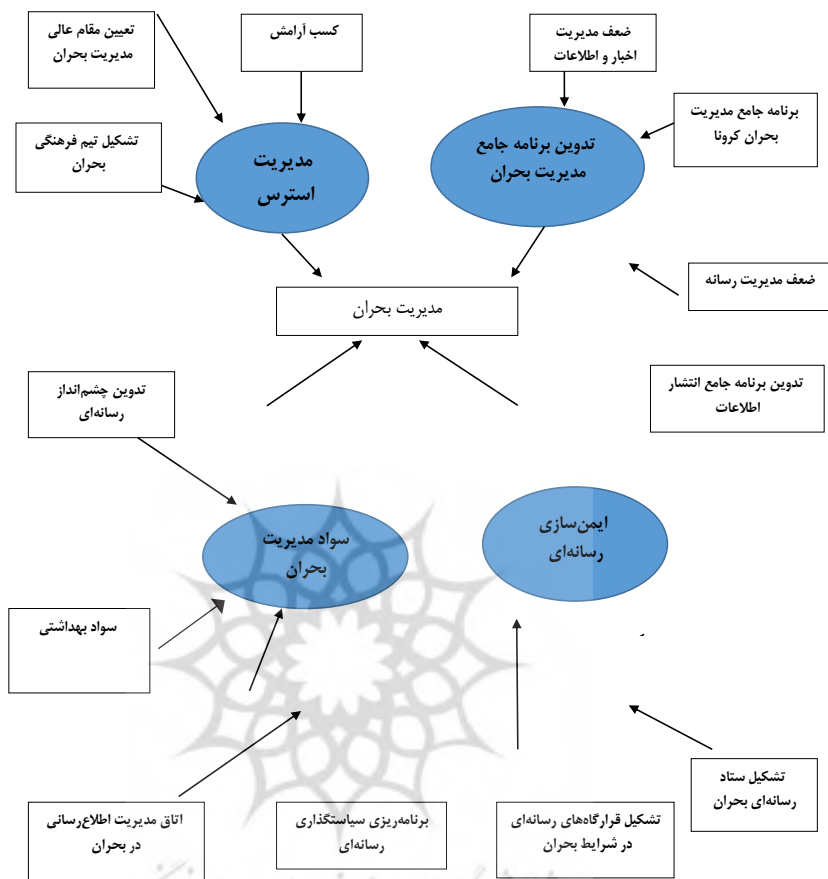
تعیین مقام عالی مدیریت بحران

کسب آرامش

ضعف مدیریت اخبار و اطلاعات

برنامه جامع مدیریت بحران کرونا

تشکیل تیم فرهنگی بحران

مدیریت استرس

تدوین برنامه جامع مدیریت بحران

ضعف مدیریت رسانه

مدیریت بحران

تدوین چشم‌انداز رسانه‌ای

تدوین برنامه جامع انتشار اطلاعات

سواد مدیریت بحران

ایمن‌سازی رسانه‌ای

سواد بهداشتی

تشکیل ستاد رسانه‌ای بحران

اتاق مدیریت اطلاع‌رسانی در بحران

برنامه‌ریزی سیاستگذاری رسانه‌ای

تشکیل قرارگاه‌های رسانه‌ای در شرایط بحران